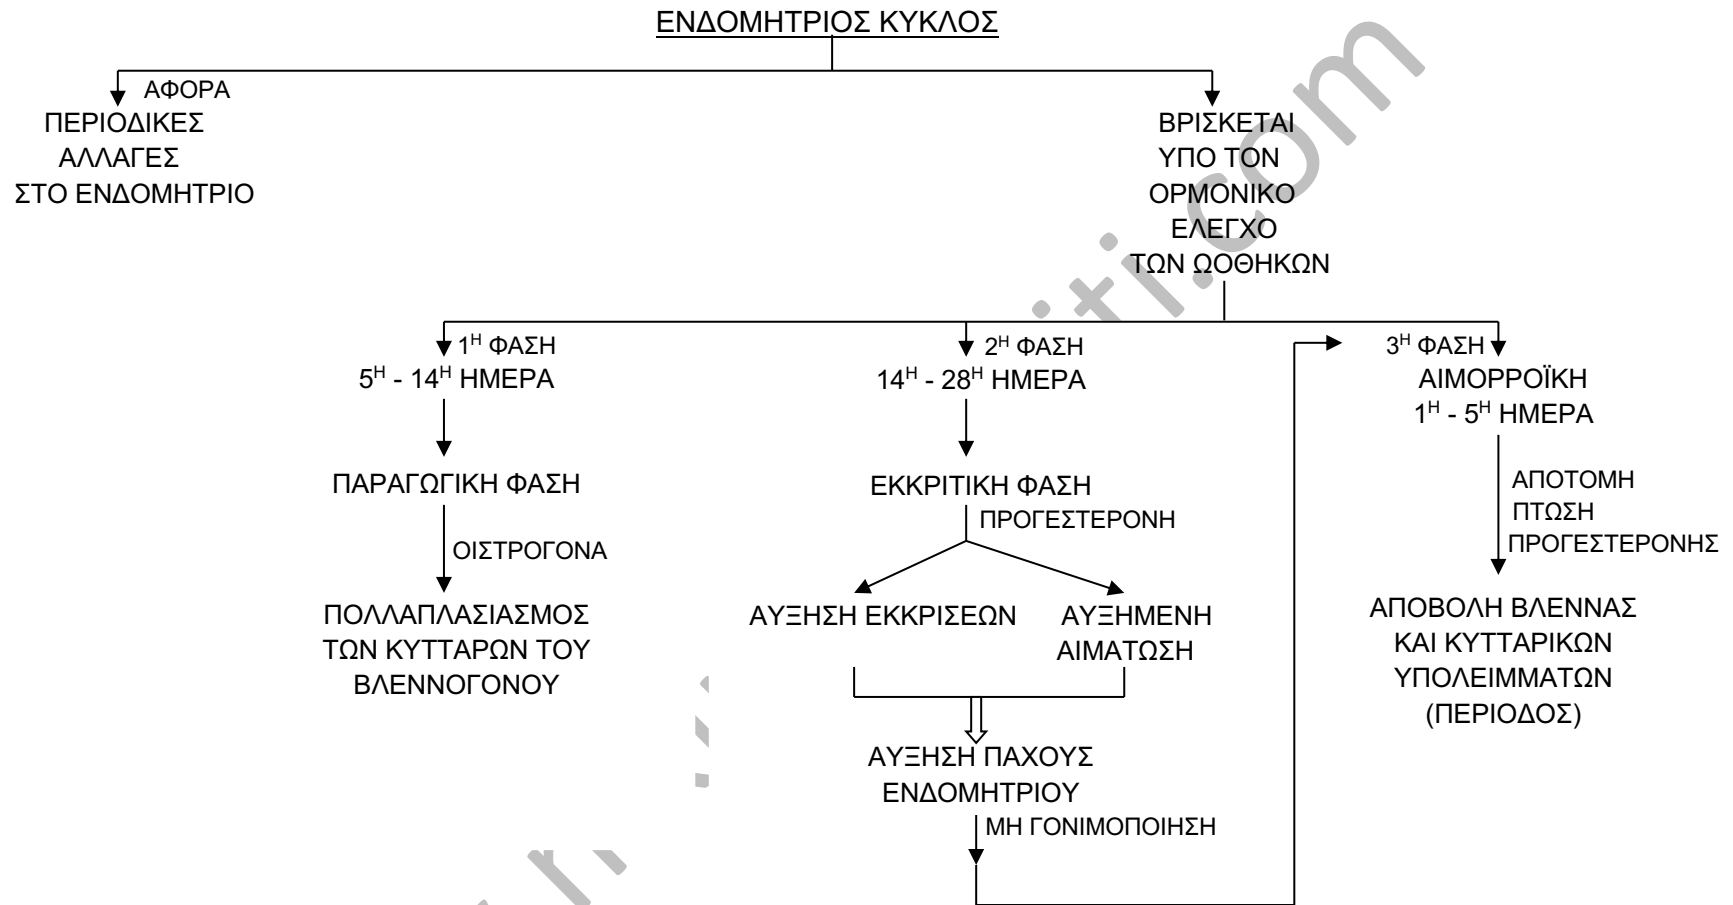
ΕΝΔΟΜΗΤΡΙΟΣ ΚΥΚΛΟΣ

ΑΦΟΡΑ
ΠΕΡΙΟΔΙΚΕΣ ΑΛΛΑΓΕΣ ΣΤΟ ΕΝΔΟΜΗΤΡΙΟ

ΒΡΙΣΚΕΤΑΙ ΥΠΟ ΤΟΝ ΟΡΜΟΝΙΚΟ ΕΛΕΓΧΟ ΤΩΝ ΩΟΘΗΚΩΝ

$1^Η$ ΦΑΣΗ
$5^Η$ - $14^Η$ ΗΜΕΡΑ

ΠΑΡΑΓΩΓΙΚΗ ΦΑΣΗ

ΟΙΣΤΡΟΓΟΝΑ

ΠΟΛΛΑΠΛΑΣΙΑΣΜΟΣ ΤΩΝ ΚΥΤΤΑΡΩΝ ΤΟΥ ΒΛΕΝΝΟΓΟΝΟΥ

$2^Η$ ΦΑΣΗ
$14^Η$ - $28^Η$ ΗΜΕΡΑ

ΕΚΚΡΙΤΙΚΗ ΦΑΣΗ

ΠΡΟΓΕΣΤΕΡΟΝΗ

ΑΥΞΗΣΗ ΕΚΚΡΙΣΕΩΝ

ΑΥΞΗΜΕΝΗ ΑΙΜΑΤΩΣΗ

ΑΥΞΗΣΗ ΠΑΧΟΥΣ ΕΝΔΟΜΗΤΡΙΟΥ

ΜΗ ΓΟΝΙΜΟΠΟΙΗΣΗ

$3^Η$ ΦΑΣΗ
ΑΙΜΟΡΡΟΪΚΗ
$1^Η$ - $5^Η$ ΗΜΕΡΑ

ΑΠΟΤΟΜΗ ΠΤΩΣΗ ΠΡΟΓΕΣΤΕΡΟΝΗΣ

ΑΠΟΒΟΛΗ ΒΛΕΝΝΑΣ ΚΑΙ ΚΥΤΤΑΡΙΚΩΝ ΥΠΟΛΕΙΜΜΑΤΩΝ (ΠΕΡΙΟΔΟΣ)

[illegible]ti.com